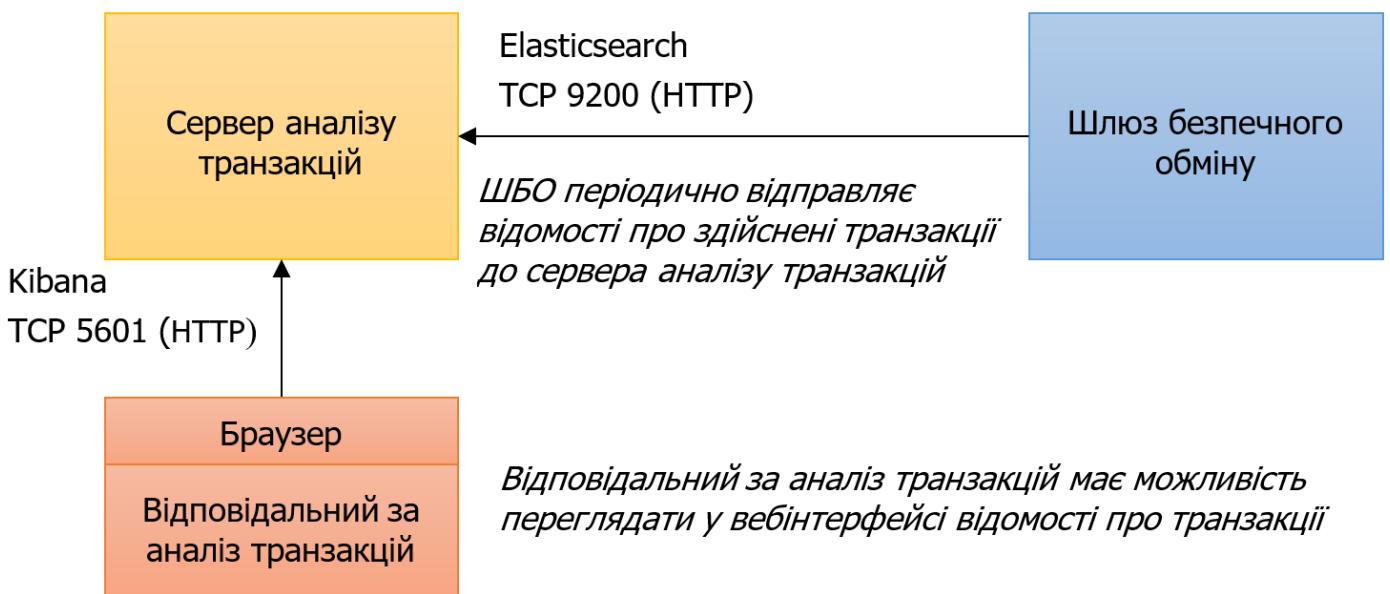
Сервер аналізу транзакцій

Elasticsearch
TCP 9200 (HTTP)

Шлюз безпечного обміну

ШБО періодично відправляє відомості про здійснені транзакції до сервера аналізу транзакцій

Kibana
TCP 5601 (HTTP)

Браузер

Відповідальний за аналіз транзакцій

Відповідальний за аналіз транзакцій має можливість переглядати у вебінтерфейсі відомості про транзакції